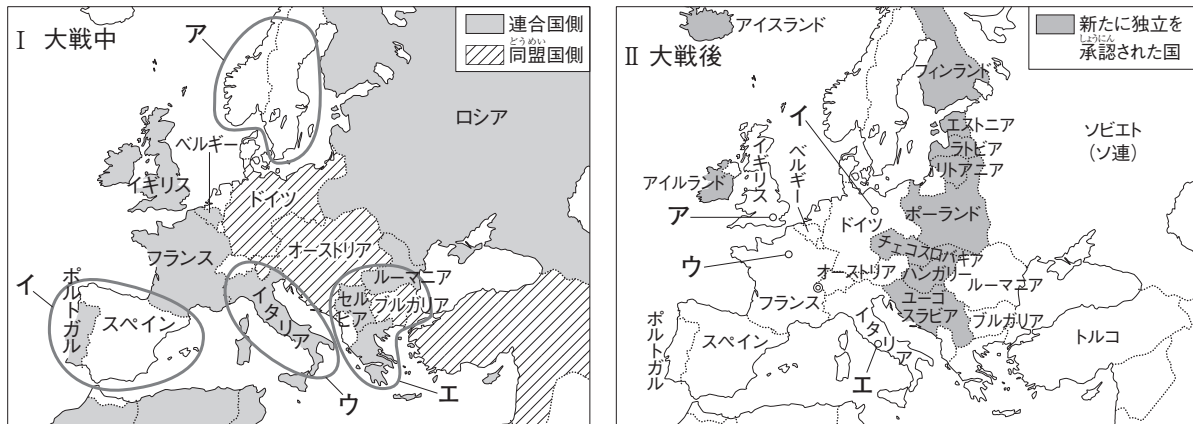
Ⅰ 大戦中

連合国側
同盟国側（とうめい）

ア
ロシア
ベルギー
イギリス
ドイツ
フランス
オーストリア
ルーマニア
イ
ポルトガル
スペイン
イタリア
セルビア
ブルガリア
ウ
エ

Ⅱ 大戦後

新たに独立を承認（しょうにん）された国

アイスランド
フィンランド
イ
エストニア
ラトビア
リトアニア
ソビエト（ソ連）
イギリス
ベルギー
アイルランド
ア
ドイツ
ポーランド
チェコスロバキア
ウ
オーストリア
ハンガリー
ルーマニア
フランス
ユーゴスラビア
ポルトガル
スペイン
イタリア
ブルガリア
トルコ
エ